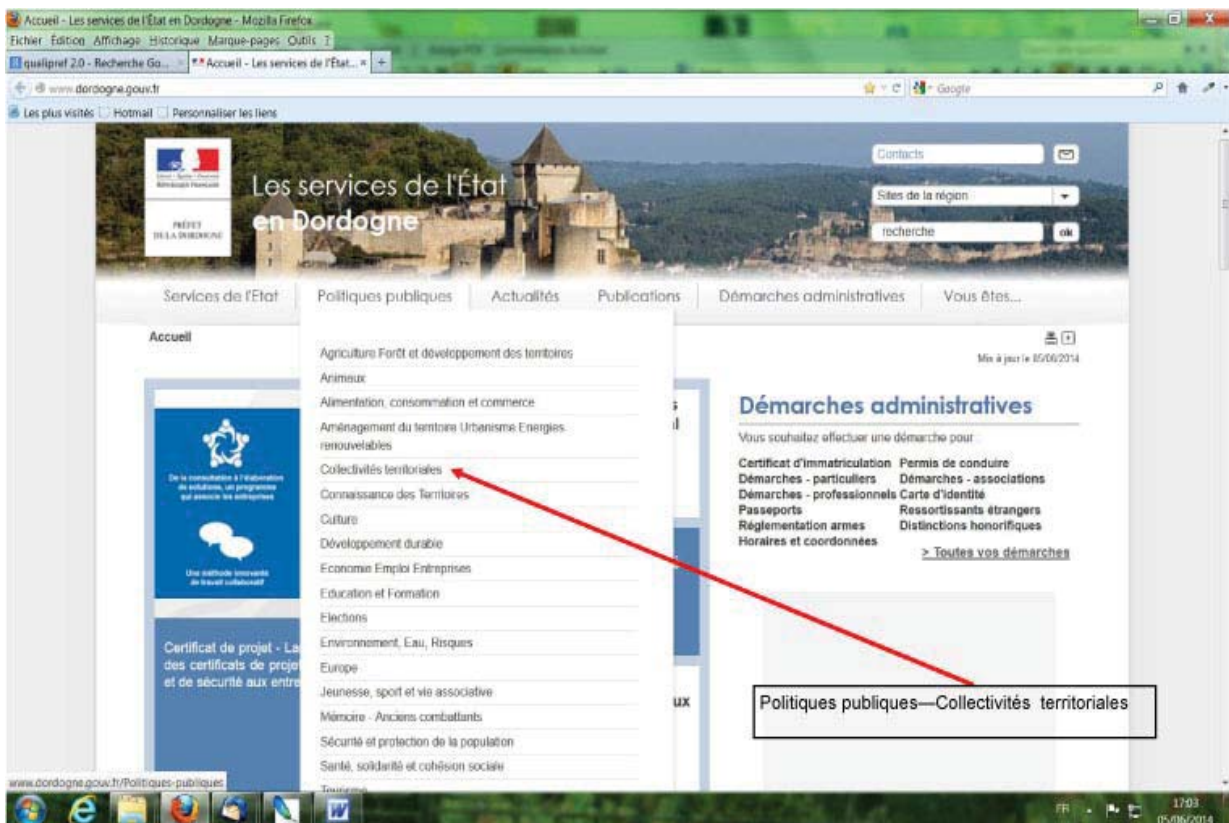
Accueil - Les services de l'État en Dordogne - Mozilla Firefox

Fichier Édition Affichage Historique Marque-pages Outils ?

qualipref 2.0 - Recherche Go... × Accueil - Les services de l'Ét... × +

www.dordogne.gouv.fr

Google

Les plus visités Hotmail Personnaliser les liens

PRÉFET DE LA DORDOGNE

Les services de l'État en Dordogne

Contacts

Sites de la région

recherche

ok

Services de l'Etat | Politiques publiques | Actualités | Publications | Démarches administratives | Vous êtes...

Accueil

Mis à jour le 05/06/2014

Agriculture Forêt et développement des territoires
Animaux
Alimentation, consommation et commerce
Aménagement du territoire Urbanisme Energies renouvelables
Collectivités territoriales
Connaissance des Territoires
Culture
Développement durable
Economie Emploi Entreprises
Education et Formation
Elections
Environnement, Eau, Risques
Europe
Jeunesse, sport et vie associative
Mémoire - Anciens combattants
Sécurité et protection de la population
Santé, solidarité et cohésion sociale
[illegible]

De la consultation à l'élaboration de solutions, un programme qui associe les entreprises

Une méthode innovante de travail collaboratif

Certificat de projet - La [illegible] des certificats de proje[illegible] et de sécurité aux entre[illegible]

Démarches administratives

Vous souhaitez effectuer une démarche pour :

Certificat d'immatriculation
Démarches - particuliers
Démarches - professionnels
Passeports
Réglementation armes
Horaires et coordonnées
Permis de conduire
Démarches - associations
Carte d'identité
Ressortissants étrangers
Distinctions honorifiques

> Toutes vos démarches

Politiques publiques—Collectivités territoriales

www.dordogne.gouv.fr/Politiques-publiques

FR

17:03
05/06/2014